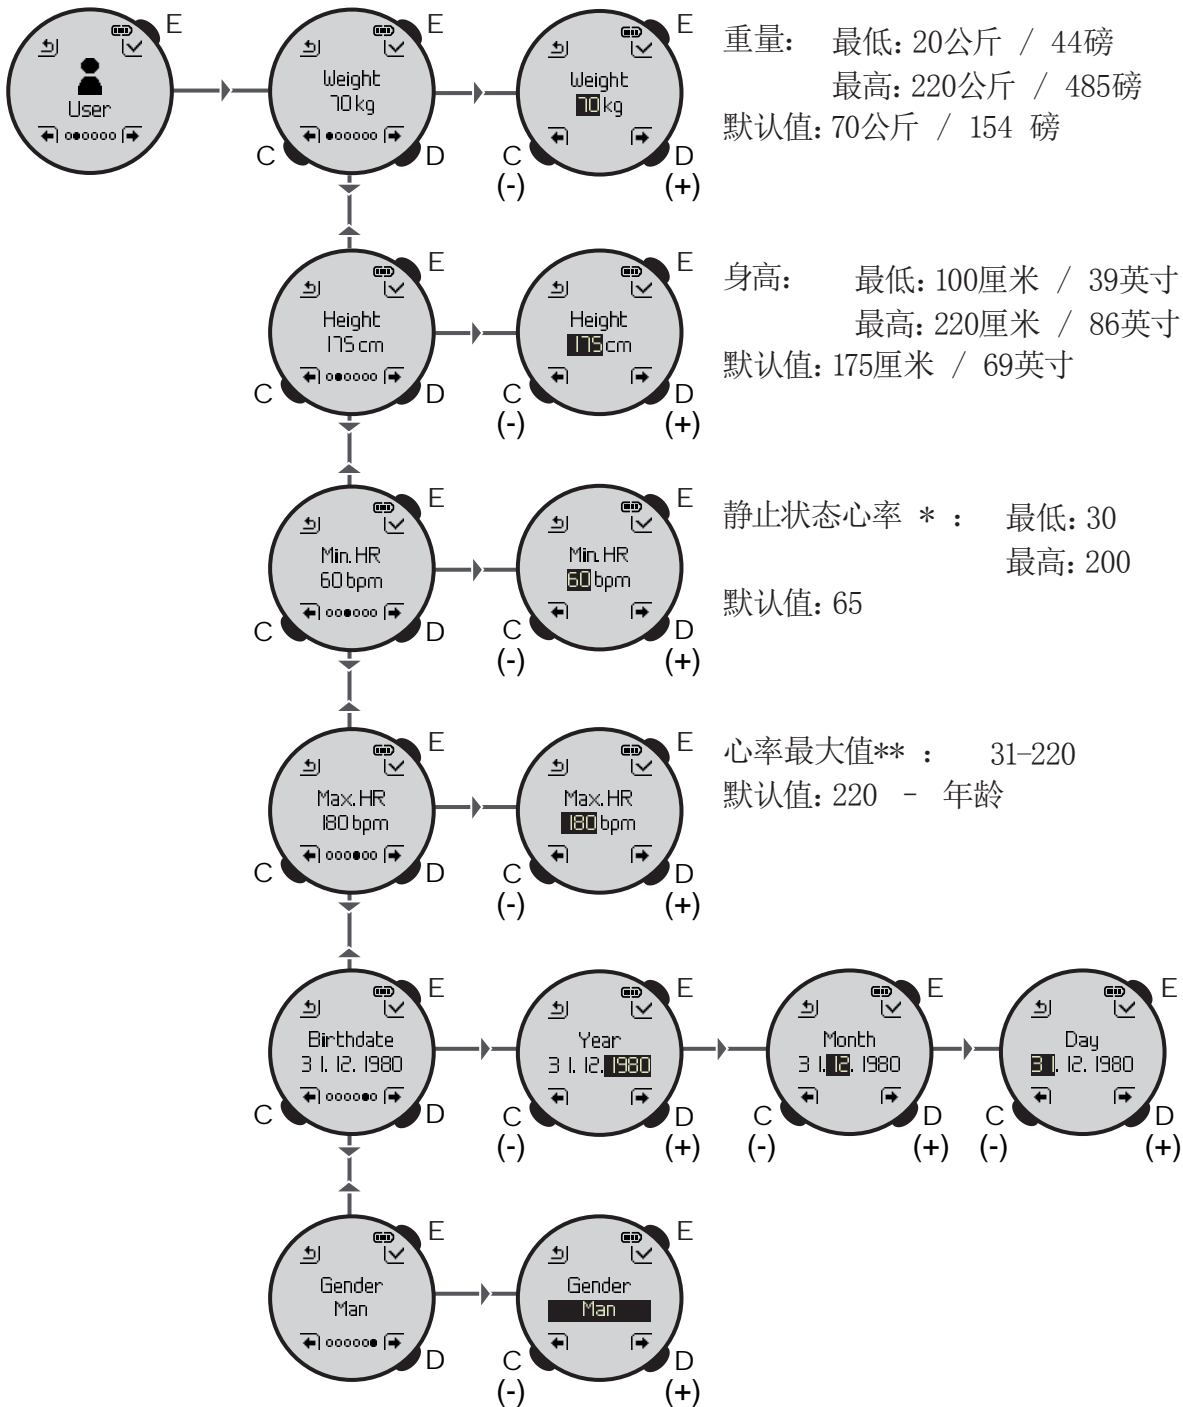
E
User
E
Weight
70 kg
C D
E
Weight
70 kg
C D
(-) (+)

重量： 最低：20公斤 / 44磅
最高：220公斤 / 485磅
默认值：70公斤 / 154 磅

E
Height
175 cm
C D
E
Height
175 cm
C D
(-) (+)

身高： 最低：100厘米 / 39英寸
最高：220厘米 / 86英寸
默认值：175厘米 / 69英寸

E
Min. HR
60 bpm
C D
E
Min. HR
60 bpm
C D
(-) (+)

静止状态心率 * ： 最低：30
最高：200
默认值：65

E
Max. HR
180 bpm
C D
E
Max. HR
180 bpm
C D
(-) (+)

心率最大值** ： 31-220
默认值：220 – 年龄

E
Birthdate
31. 12. 1980
C D
E
Year
31. 12. 1980
C D
(-) (+)
E
Month
31. 12. 1980
C D
(-) (+)
E
Day
31. 12. 1980
C D
(-) (+)

E
Gender
Man
D
E
Gender
Man
C D
(-) (+)